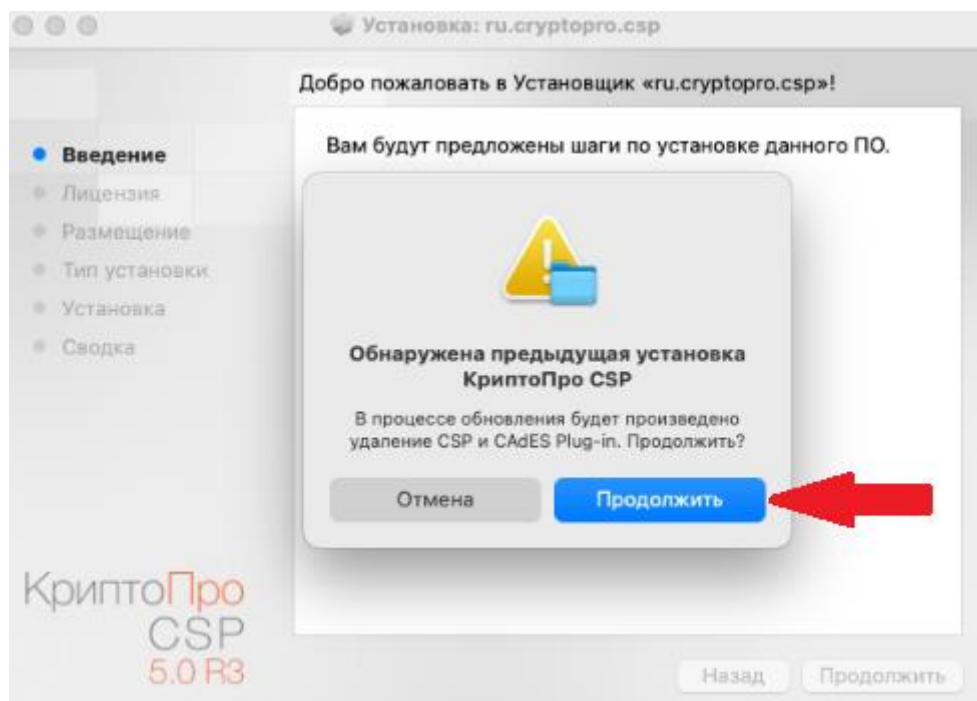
Установка: ru.cryptopro.csp

Добро пожаловать в Установщик «ru.cryptopro.csp»!

Введение
Лицензия
Размещение
Тип установки
Установка
Сводка

Вам будут предложены шаги по установке данного ПО.

Обнаружена предыдущая установка КриптоПро CSP

В процессе обновления будет произведено удаление CSP и CAdES Plug-in. Продолжить?

Отмена

Продолжить

КриптоПро CSP 5.0 R3

Назад

Продолжить